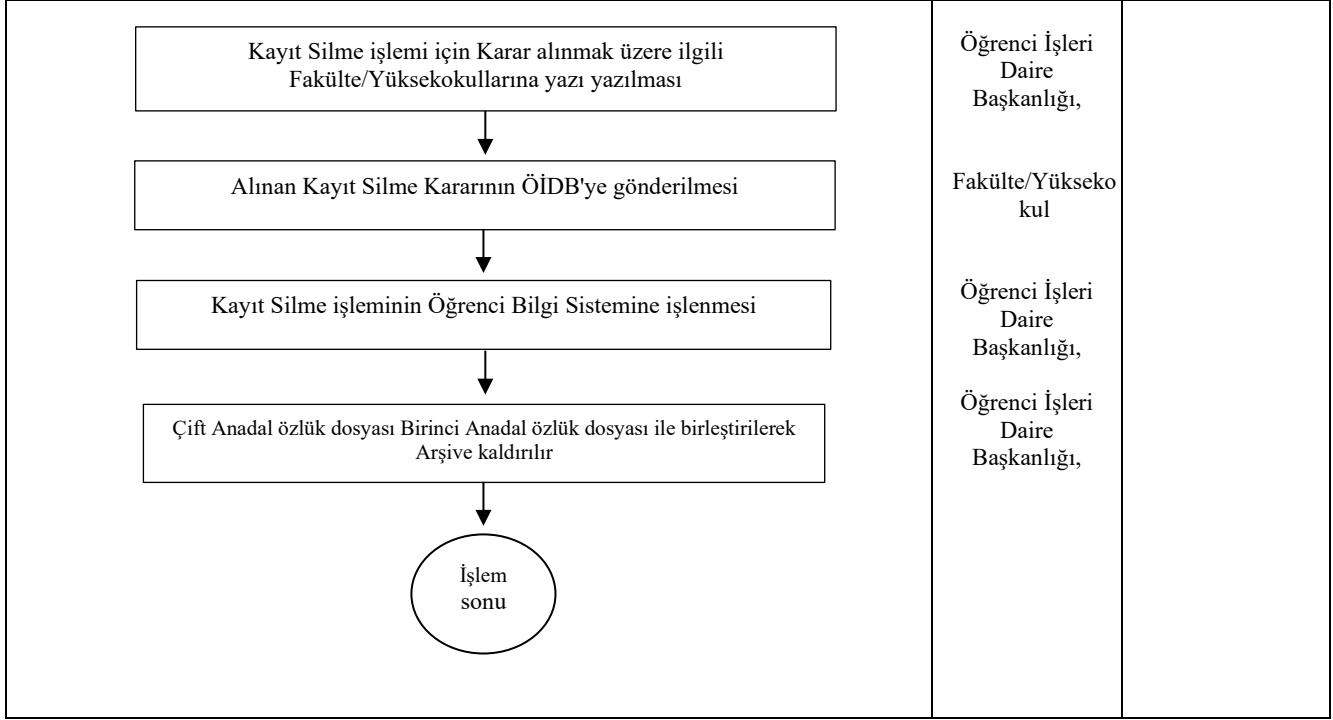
Kayıt Silme işlemi için Karar alınmak üzere ilgili Fakülte/Yüksekokullarına yazı yazılması

Öğrenci İşleri Daire Başkanlığı,

Alınan Kayıt Silme Kararının ÖİDB'ye gönderilmesi

Fakülte/Yüksekokul

Kayıt Silme işleminin Öğrenci Bilgi Sistemine işlenmesi

Öğrenci İşleri Daire Başkanlığı,

Çift Anadal özlük dosyası Birinci Anadal özlük dosyası ile birleştirilerek Arşive kaldırılır

Öğrenci İşleri Daire Başkanlığı,

İşlem sonu